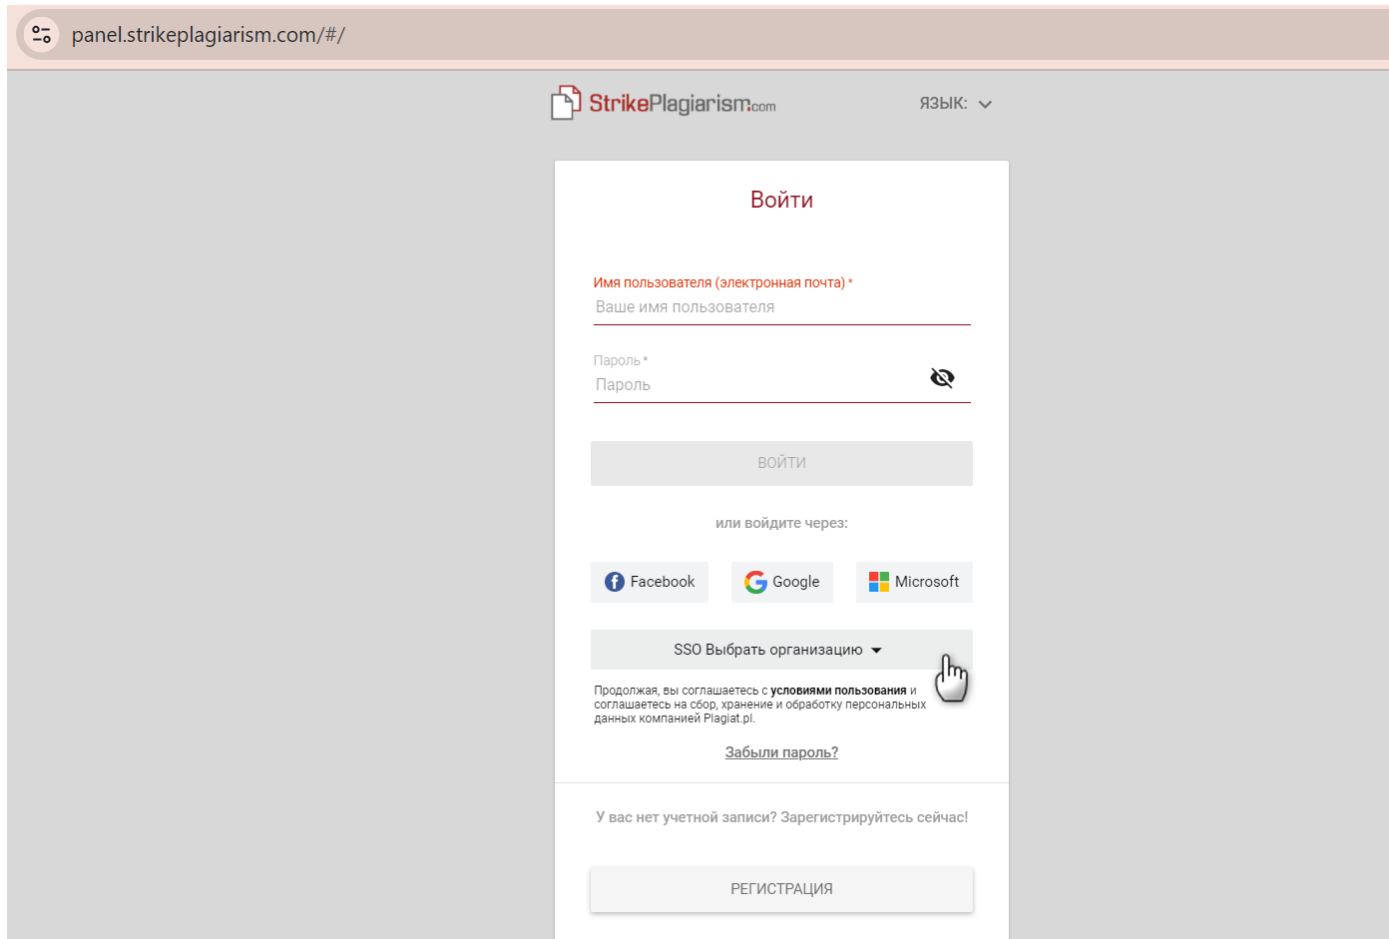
panel.strikeplagiarism.com/#/

StrikePlagiarism.com

ЯЗЫК:

Войти

Имя пользователя (электронная почта) *
Ваше имя пользователя

Пароль *
Пароль

ВОЙТИ

или войдите через:

Facebook
Google
Microsoft

SSO Выбрать организацию

Продолжая, вы соглашаетесь с **условиями пользования** и соглашаетесь на сбор, хранение и обработку персональных данных компанией Plagiat.pl.

Забыли пароль?

У вас нет учетной записи? Зарегистрируйтесь сейчас!

РЕГИСТРАЦИЯ